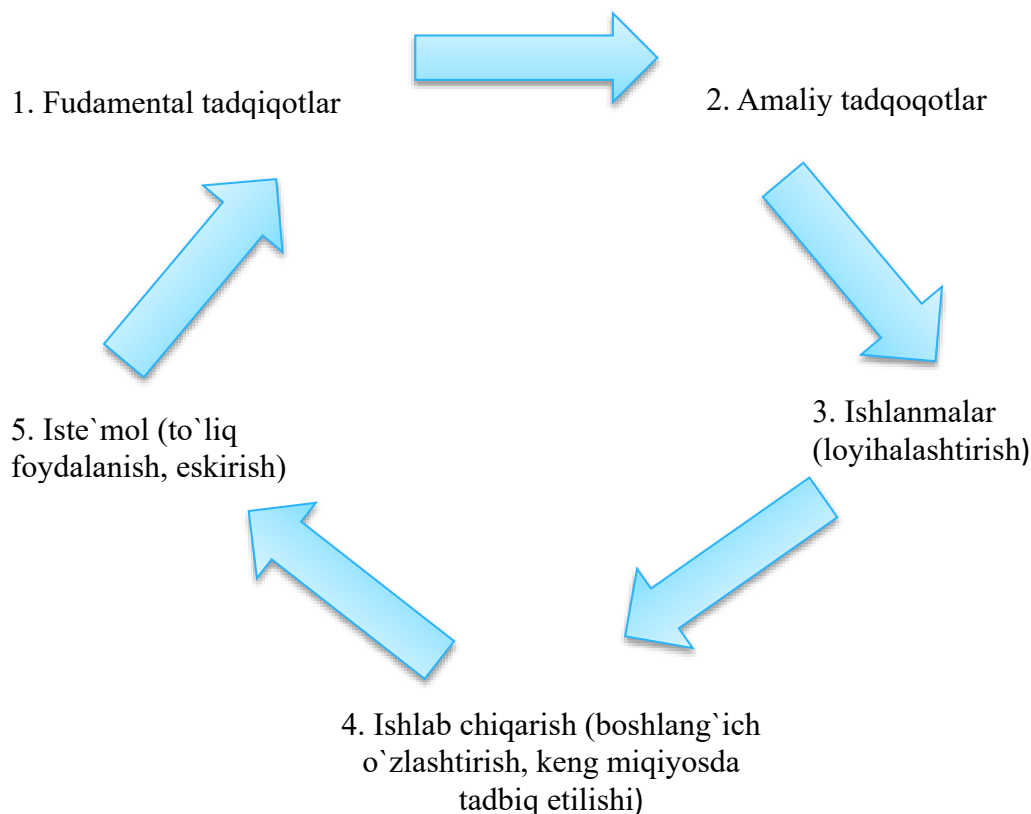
1. Fudamental tadqiqotlar

2. Amaliy tadqoqotlar

3. Ishlanmalar (loyihalashtirish)

4. Ishlab chiqarish (boshlang`ich o`zlashtirish, keng miqiyosda tadbiq etilishi)

5. Iste`mol (to`liq foydalanish, eskirish)